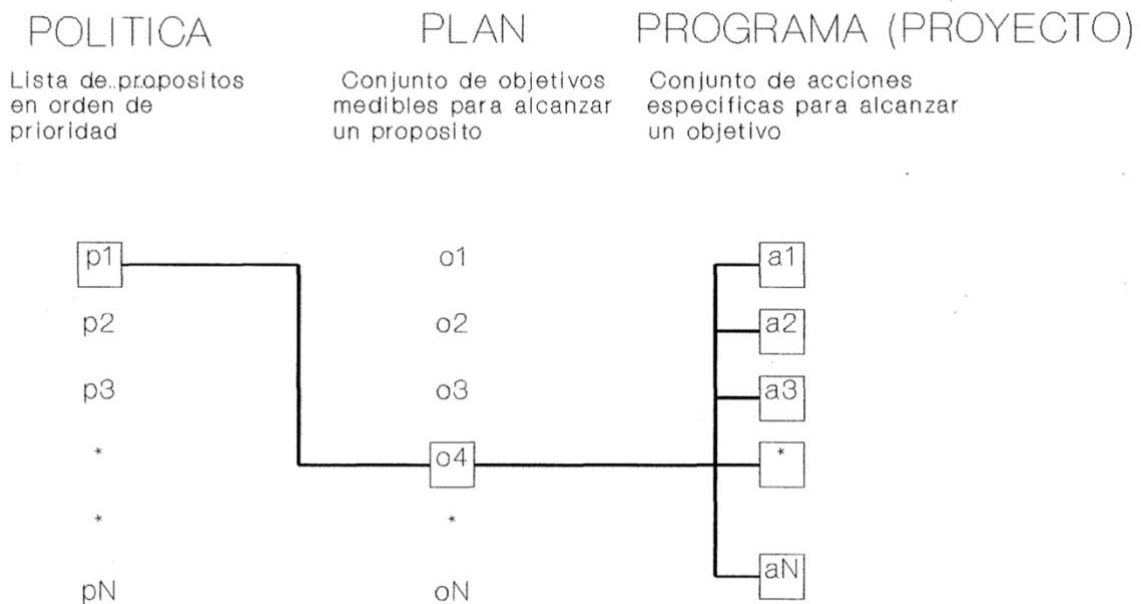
POLITICA

Lista de propositos en orden de prioridad

PLAN

Conjunto de objetivos medibles para alcanzar un proposito

PROGRAMA (PROYECTO)

Conjunto de acciones especificas para alcanzar un objetivo

p1
p2
p3
*
*
pN

o1
o2
o3
o4
*
oN

a1
a2
a3
*
aN